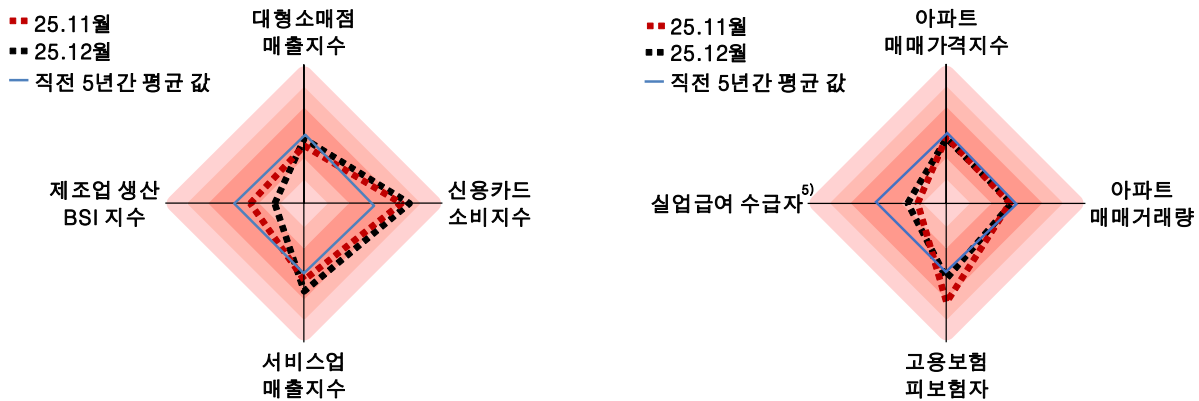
25.11월
25.12월
직전 5년간 평균 값

대형소매점 매출지수

제조업 생산 BSI 지수

신용카드 소비지수

서비스업 매출지수

25.11월
25.12월
직전 5년간 평균 값

아파트 매매가격지수

실업급여 수급자$^{5)}$

아파트 매매거래량

고용보험 피보험자